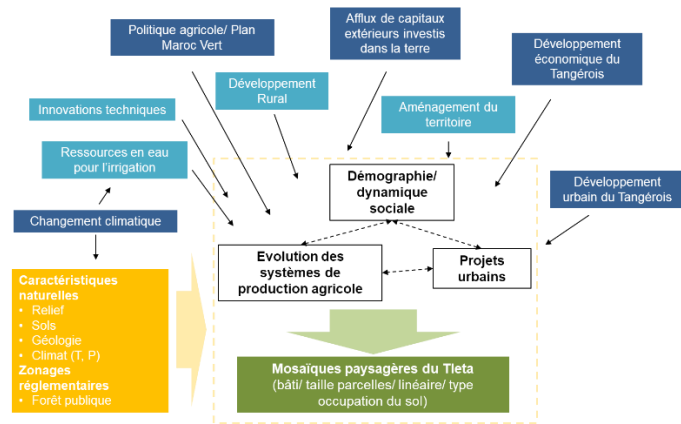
Politique agricole/ Plan Maroc Vert

Afflux de capitaux extérieurs investis dans la terre

Développement économique du Tangérois

Développement Rural

Innovations techniques

Aménagement du territoire

Ressources en eau pour l'irrigation

Démographie/ dynamique sociale

Développement urbain du Tangérois

Changement climatique

Evolution des systèmes de production agricole

Projets urbains

Caractéristiques naturelles
• Relief
• Sols
• Géologie
• Climat (T, P)
Zonages réglementaires
• Forêt publique

Mosaïques paysagères du Tleta
(bâti/ taille parcelles/ linéaire/ type occupation du sol)